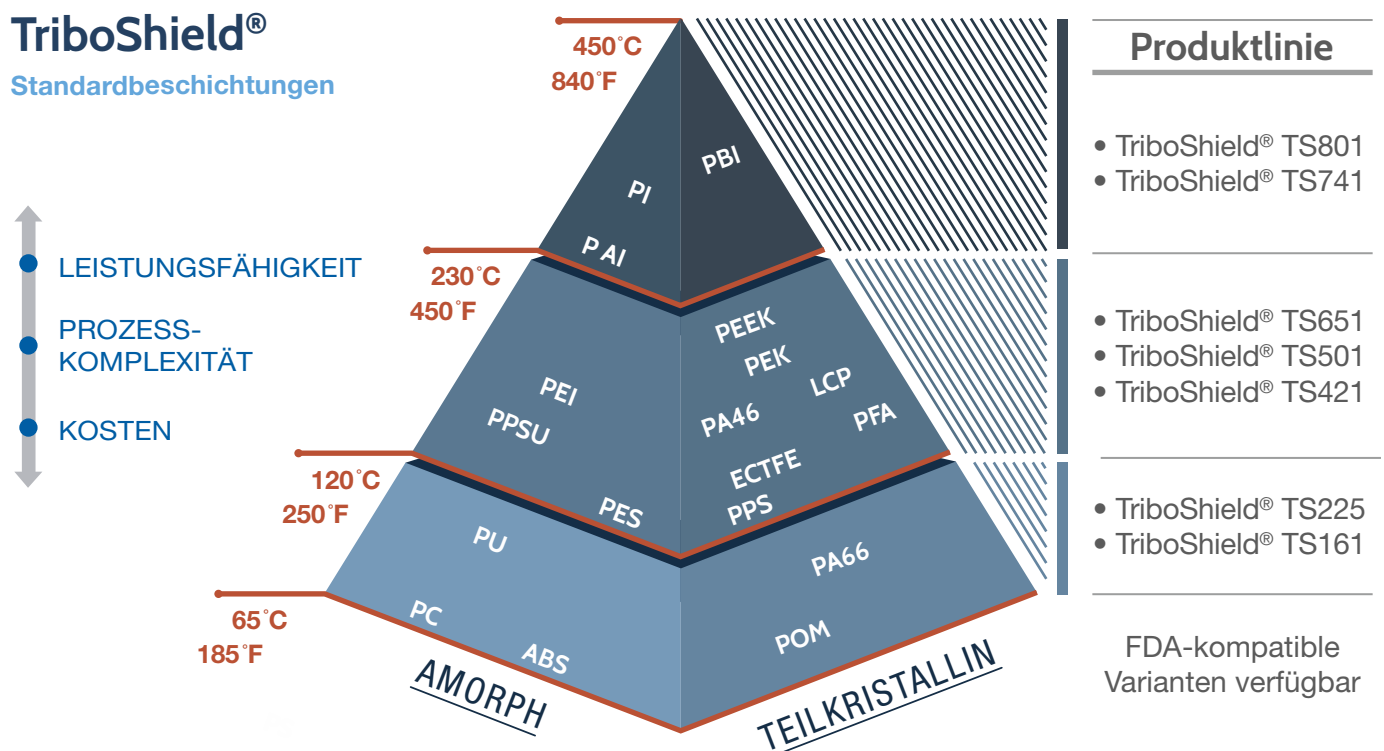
TriboShield®
Standardbeschichtungen

LEISTUNGSFÄHIGKEIT
PROZESS-KOMPLEXITÄT
KOSTEN

450˚C
840˚F

PI
PBI
P AI

230˚C
450˚F

PEEK
PEK
PEI
LCP
PPSU
PA46
PFA
ECTFE
PPS
PES

120˚C
250˚F

PU
PA66
PC
POM
ABS

65˚C
185˚F

AMORPH
TEILKRISTALLIN

Produktlinie

• TriboShield® TS801
• TriboShield® TS741

• TriboShield® TS651
• TriboShield® TS501
• TriboShield® TS421

• TriboShield® TS225
• TriboShield® TS161

FDA-kompatible Varianten verfügbar